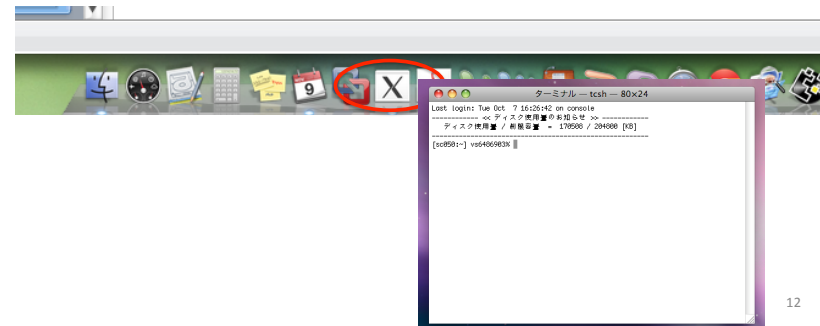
9

X

ターミナル — tcsh — 80×24

Last login: Tue Oct 7 16:26:42 on console
============ << ディスク使用量のお知らせ >> ============
ディスク使用量 / 制限容量 = 170508 / 204800 [KB]
=====================================================
[sc050:~] vs6406903%

12